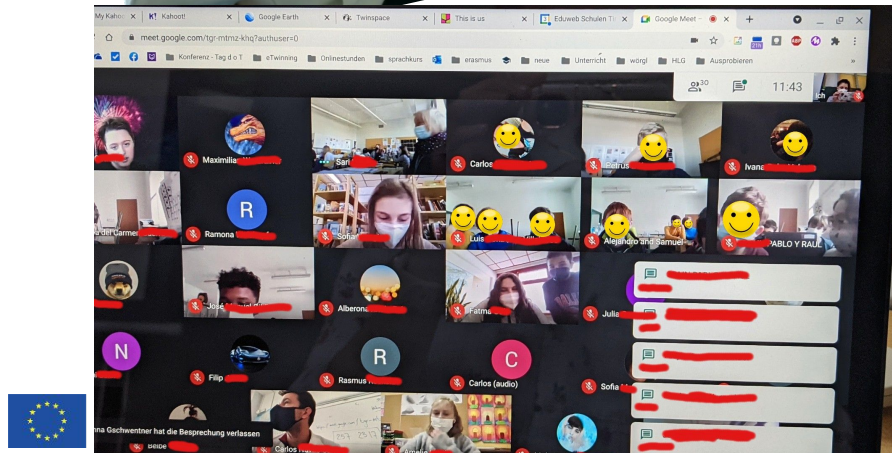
My Kahoot | Kahoot! | Google Earth | Twinspace | This is us | Eduweb Schulen Ti | Google Meet

meet.google.com/tgr-mtmz-khq?authuser=0

Konferenz - Tag d o T | eTwinning | Onlinestunden | sprachkurs | erasmus | neue | Unterricht | wörgl | HLG | Ausprobieren

30

11:43

Ich

Maximilia

Sar

Carlos

Petrus

Ivana

der Carmen

R

Ramona

Sofia

Luis

Alejandro and Samuel

PABLO Y RAUL

José

Alberona

Fatma

Julia

N

Filip

R

Rasmus

C

Carlos (audio)

Sofia

nna Gschwentner hat die Besprechung verlassen

Carlos

Amelie

Belbe